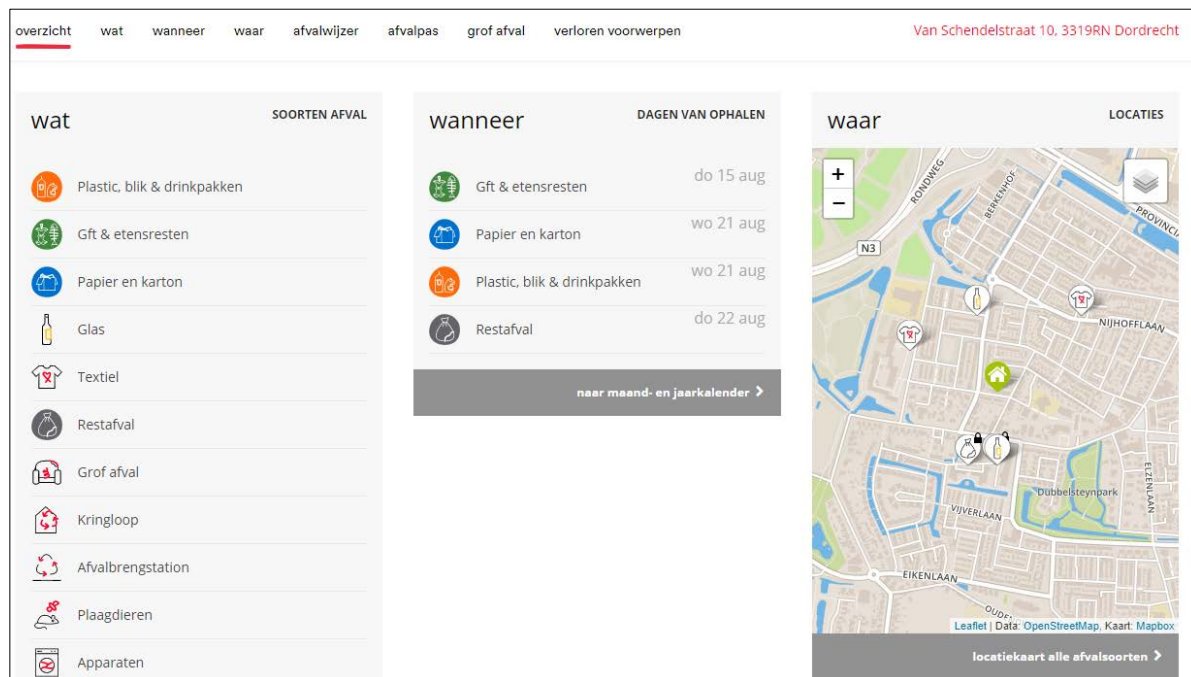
overzicht wat wanneer waar afvalwijzer afvalpas grof afval verloren voorwerpen

Van Schendelstraat 10, 3319RN Dordrecht

wat

SOORTEN AFVAL

Plastic, blik & drinkpakken
Gft & etensresten
Papier en karton
Glas
Textiel
Restafval
Grof afval
Kringloop
Afvalbrengstation
Plaagdieren
Apparaten

wanneer

DAGEN VAN OPHALEN

| | |
|---|---|
| Gft & etensresten | do 15 aug |
| Papier en karton | wo 21 aug |
| Plastic, blik & drinkpakken | wo 21 aug |
| Restafval | do 22 aug |

naar maand- en jaarkalender

waar

LOCATIES

+
−
RONDWEG
BERKENHOF
PROVINCIA
N3
NIJHOFFLAAN
Dubbelsteynpark
VIJVERLAAN
ELZENLAAN
EIKENLAAN
OUDE

Leaflet | Data: OpenStreetMap, Kaart: Mapbox

locatiekaart alle afvalsoorten